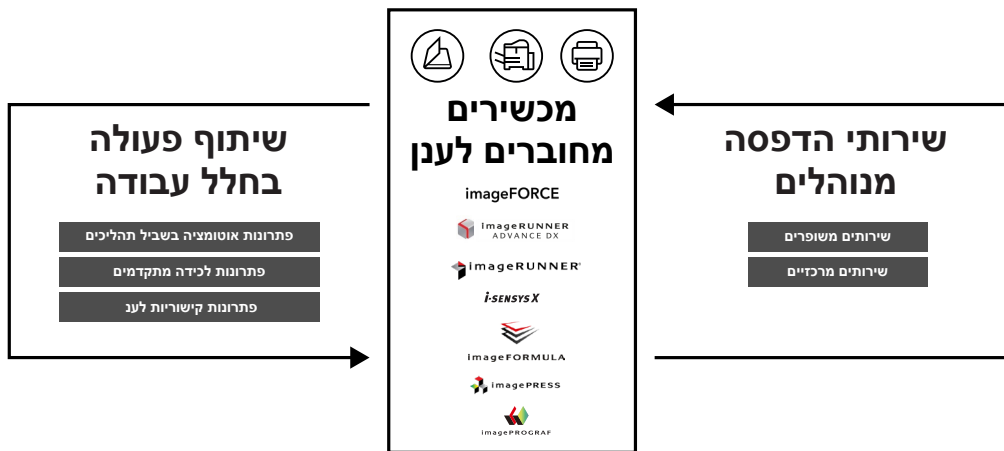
שיתוף פעולה בחלל עבודה

פתרונות אוטומציה בשביל תהליכים

פתרונות לכידה מתקדמים

פתרונות קישוריות לענ

מכשירים מחוברים לענן

imageFORCE

imageRUNNER ADVANCE DX

imageRUNNER

i-SENSYS X

imageFORMULA

imagePRESS

imagePROGRAF

שירותי הדפסה מנוהלים

שירותים משופרים

שירותים מרכזיים